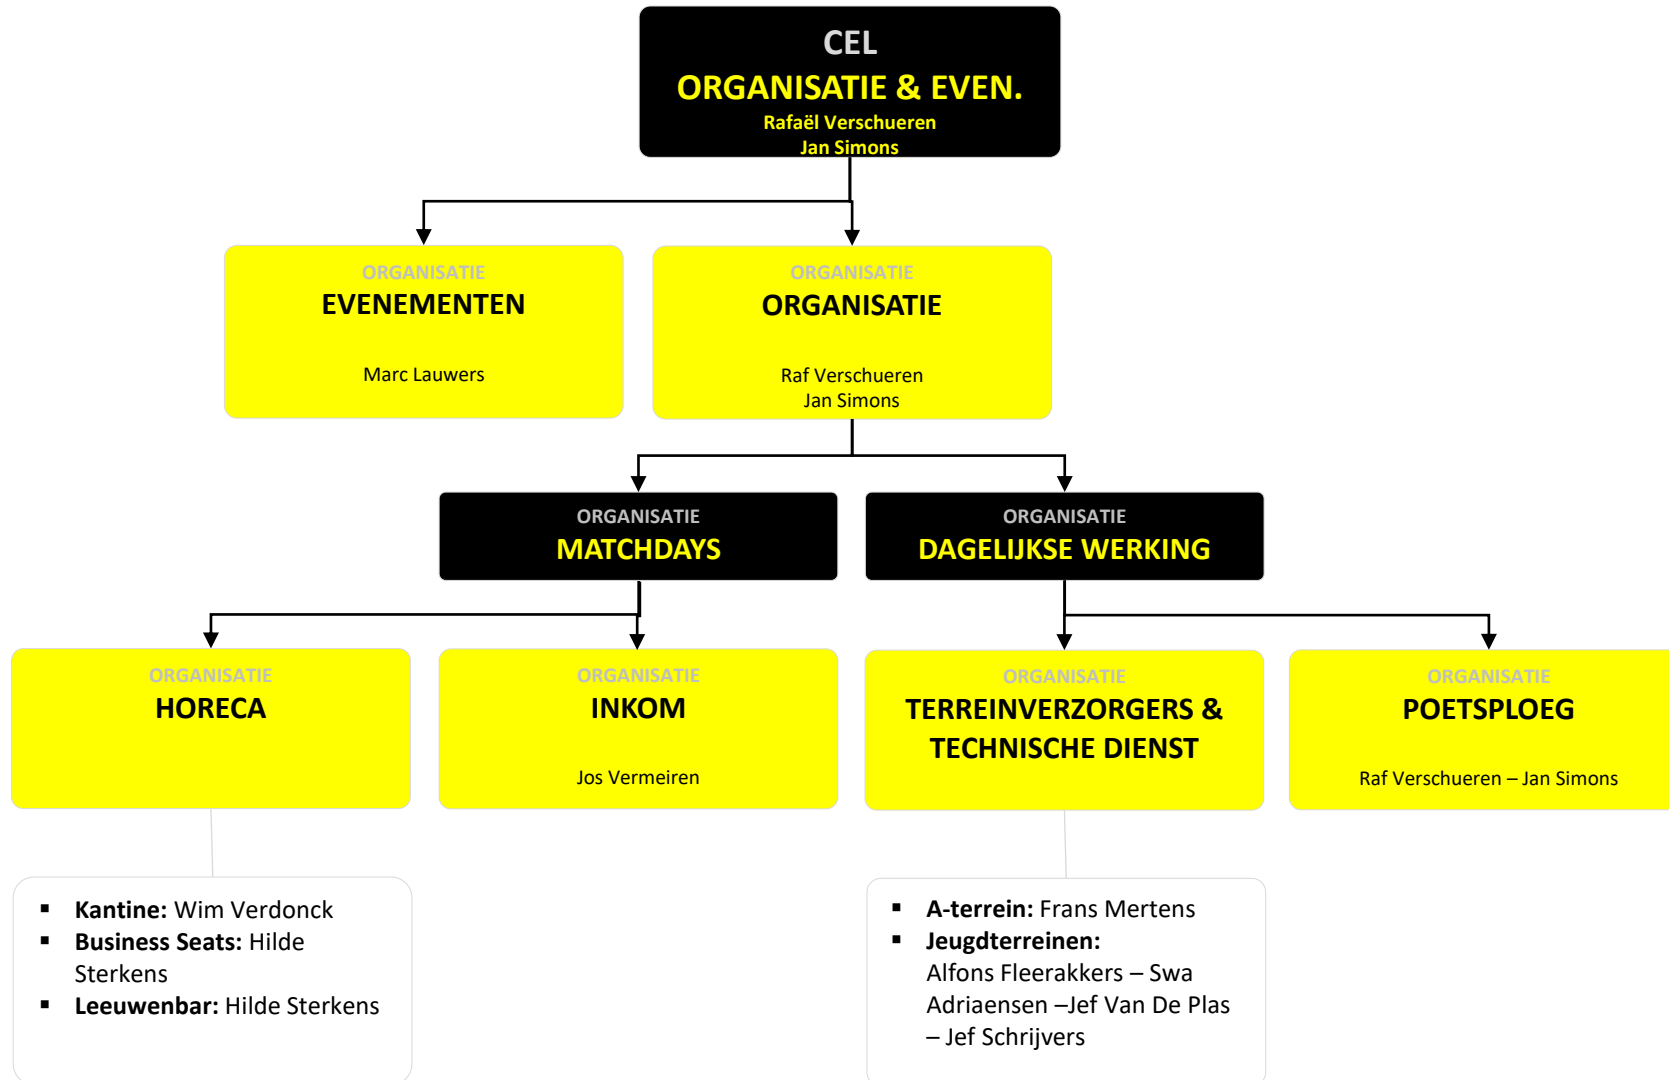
CEL
ORGANISATIE & EVEN.
Rafaël Verschueren
Jan Simons

ORGANISATIE
EVENEMENTEN
Marc Lauwers

ORGANISATIE
ORGANISATIE
Raf Verschueren
Jan Simons

ORGANISATIE
MATCHDAYS

ORGANISATIE
DAGELIJKSE WERKING

ORGANISATIE
HORECA

ORGANISATIE
INKOM
Jos Vermeiren

ORGANISATIE
TERREINVERZORGERS & TECHNISCHE DIENST

ORGANISATIE
POETSPLOEG
Raf Verschueren – Jan Simons

- **Kantine:** Wim Verdonck
- **Business Seats:** Hilde Sterkens
- **Leeuwenbar:** Hilde Sterkens

- **A-terrein:** Frans Mertens
- **Jeugdterreinen:** Alfons Fleerakkers – Swa Adriaensen –Jef Van De Plas – Jef Schrijvers